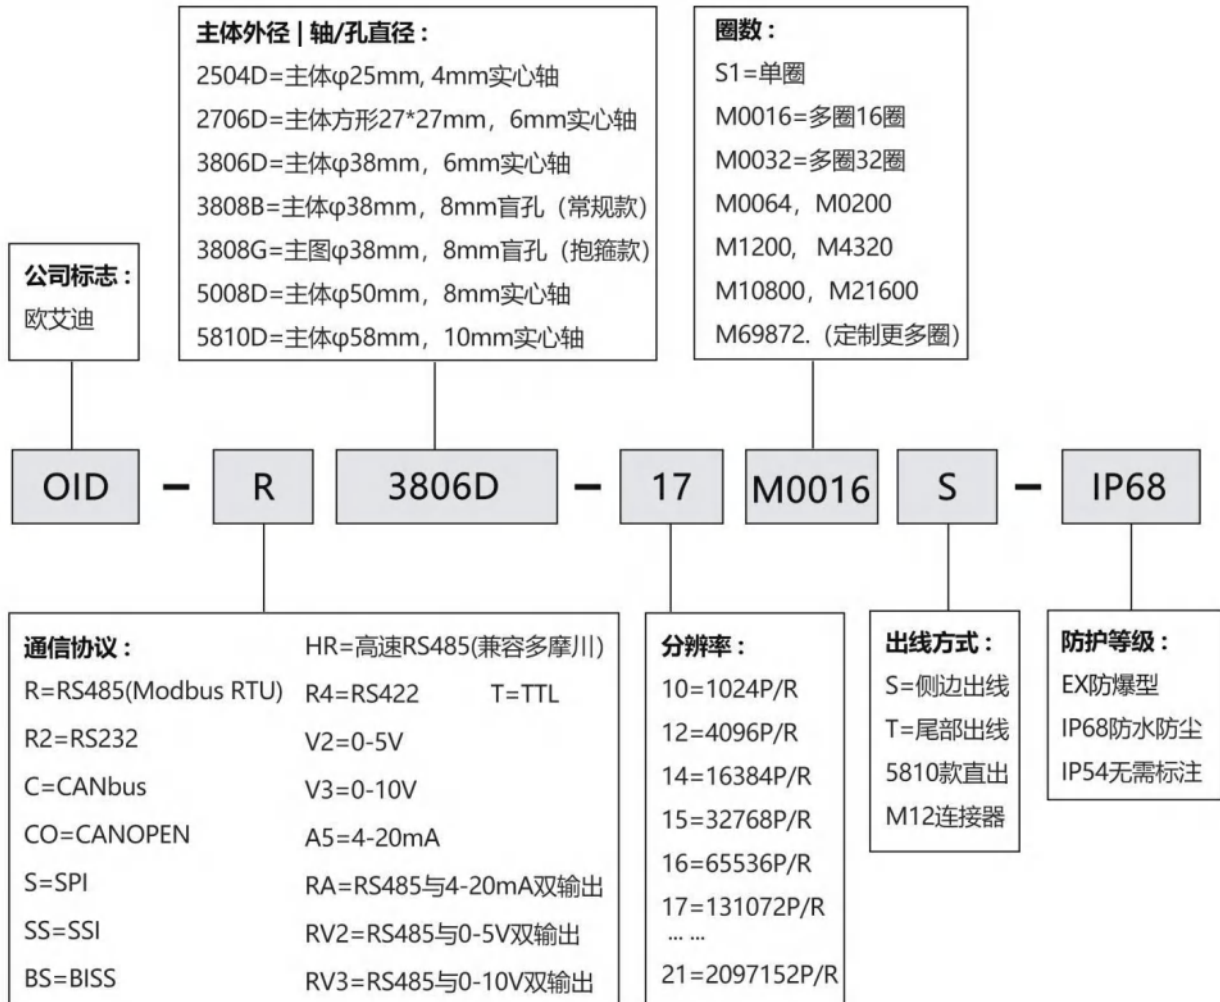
主体外径 | 轴/孔直径：
2504D=主体φ25mm, 4mm实心轴
2706D=主体方形27*27mm，6mm实心轴
3806D=主体φ38mm，6mm实心轴
3808B=主体φ38mm，8mm盲孔（常规款）
3808G=主图φ38mm，8mm盲孔（抱箍款）
5008D=主体φ50mm，8mm实心轴
5810D=主体φ58mm，10mm实心轴

圈数：
S1=单圈
M0016=多圈16圈
M0032=多圈32圈
M0064，M0200
M1200，M4320
M10800，M21600
M69872.（定制更多圈）

公司标志：
欧艾迪

OID – R 3806D – 17 M0016 S – IP68

通信协议：
R=RS485(Modbus RTU)
R2=RS232
C=CANbus
CO=CANOPEN
S=SPI
SS=SSI
BS=BISS

HR=高速RS485(兼容多摩川)
R4=RS422 T=TTL
V2=0-5V
V3=0-10V
A5=4-20mA
RA=RS485与4-20mA双输出
RV2=RS485与0-5V双输出
RV3=RS485与0-10V双输出

分辨率：
10=1024P/R
12=4096P/R
14=16384P/R
15=32768P/R
16=65536P/R
17=131072P/R
... ...
21=2097152P/R

出线方式：
S=侧边出线
T=尾部出线
5810款直出
M12连接器

防护等级：
EX防爆型
IP68防水防尘
IP54无需标注